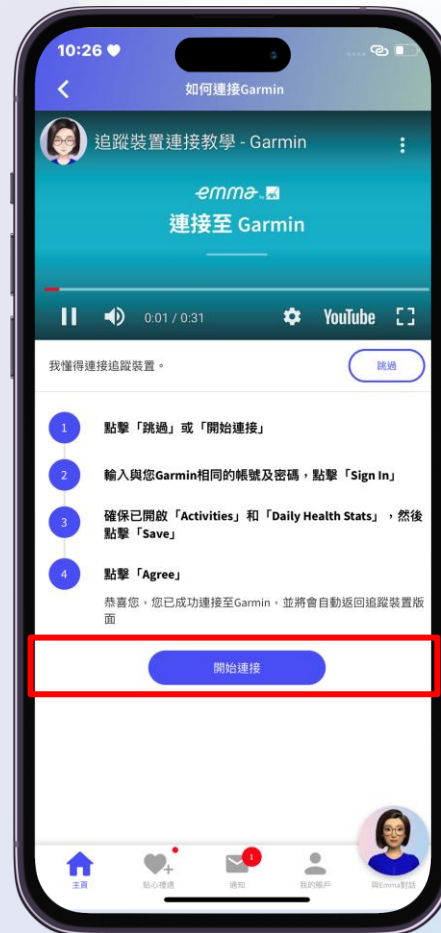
10:26

如何連接Garmin

追蹤裝置連接教學 - Garmin

emma

連接至 Garmin

0:01 / 0:31

YouTube

我懂得連接追蹤裝置。

跳過

1 點擊「跳過」或「開始連接」

2 輸入與您Garmin相同的帳號及密碼，點擊「Sign In」

3 確保已開啟「Activities」和「Daily Health Stats」，然後點擊「Save」

4 點擊「Agree」

恭喜您，您已成功連接至Garmin，並將會自動返回追蹤裝置版面

開始連接

主頁

貼心禮遇

1

通知

我的帳戶

與Emma對話